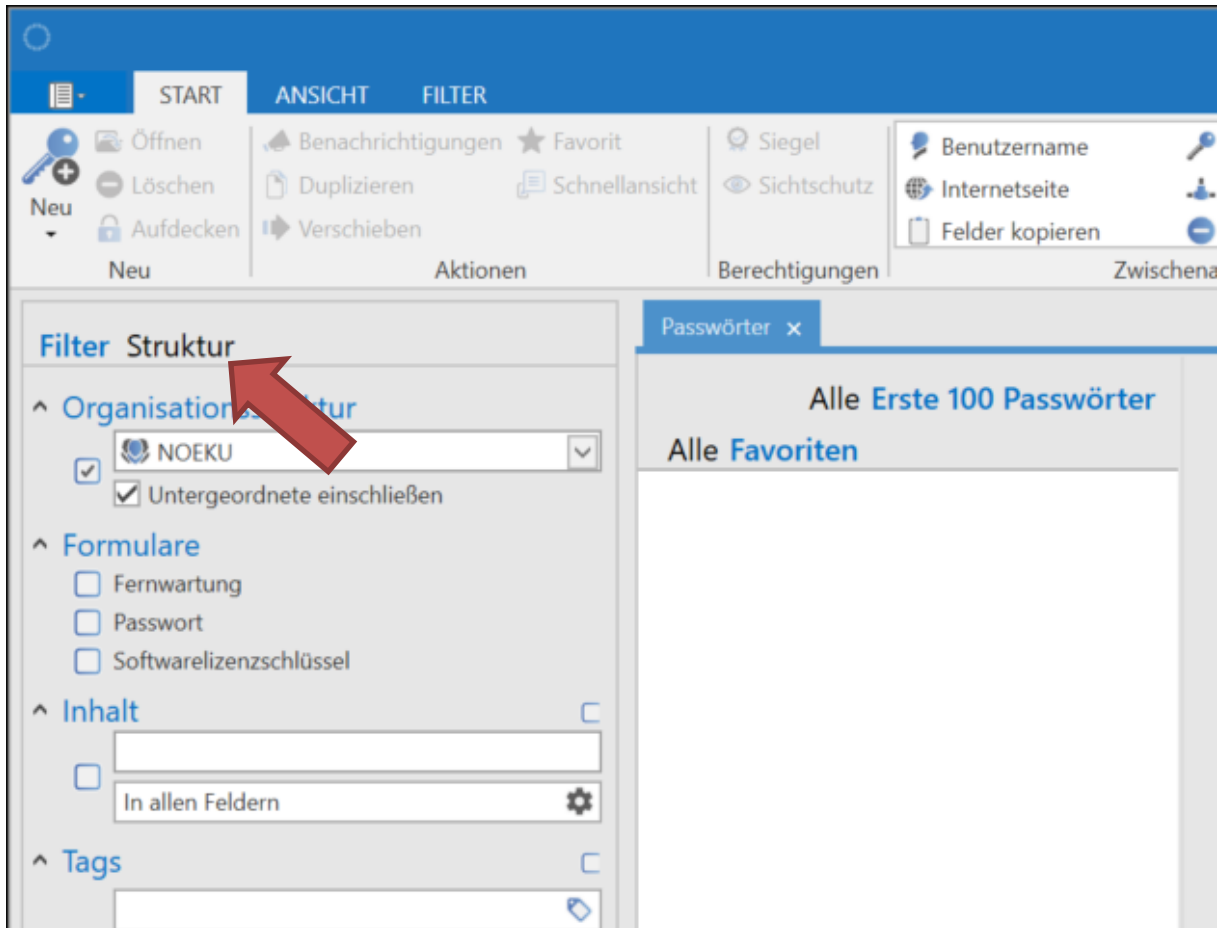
START ANSIHT FILTER

Neu
Öffnen
Löschen
Aufdecken
Neu

Benachrichtigungen
Favorit
Duplizieren
Schnellansicht
Verschieben
Aktionen

Siegel
Sichtschutz
Berechtigungen

Benutzername
Internetseite
Felder kopieren
Zwischena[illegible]

Filter Struktur

^ Organisations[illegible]ktur
NOEKU
Untergeordnete einschließen

^ Formulare
Fernwartung
Passwort
Softwarelizenzschlüssel

^ Inhalt
In allen Feldern

^ Tags

Passwörter ×

Alle Erste 100 Passwörter
Alle Favoriten